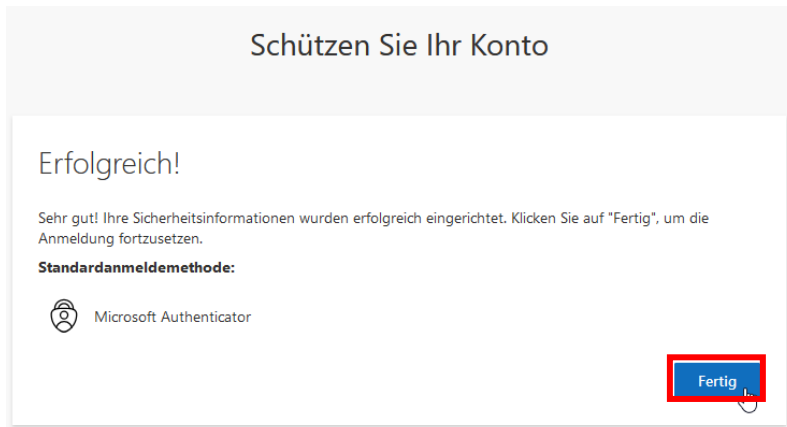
Schützen Sie Ihr Konto

Erfolgreich!

Sehr gut! Ihre Sicherheitsinformationen wurden erfolgreich eingerichtet. Klicken Sie auf "Fertig", um die Anmeldung fortzusetzen.

Standardanmeldemethode:

Microsoft Authenticator

Fertig